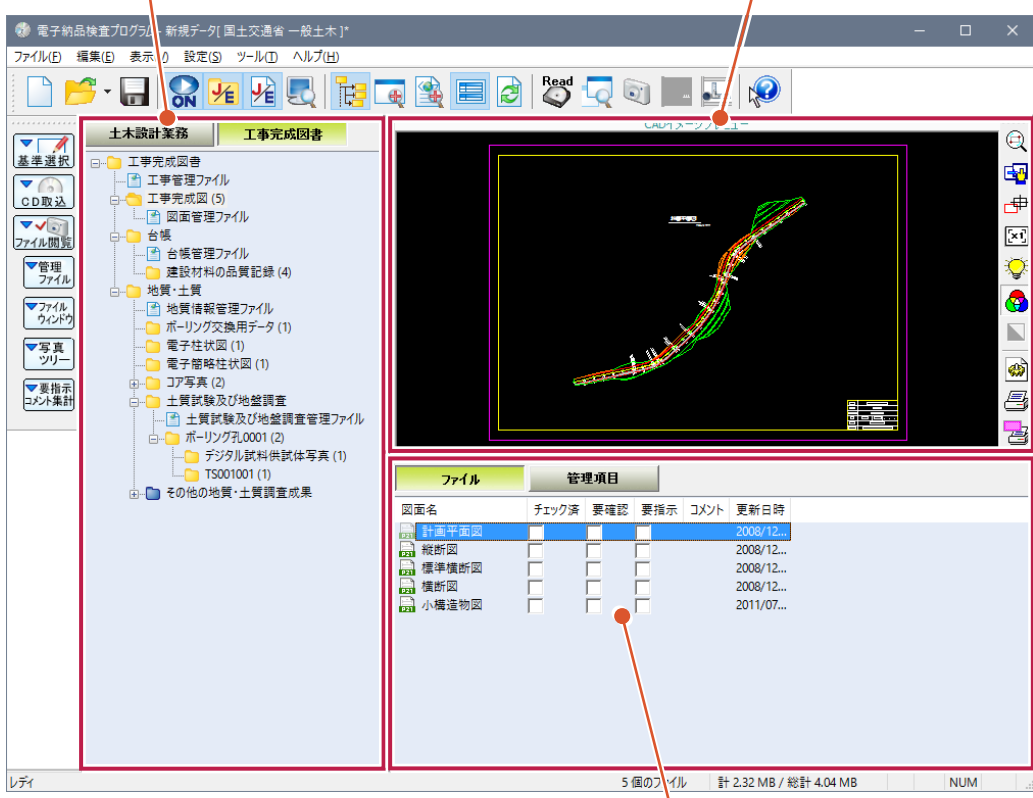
電子納品検査プログラム - 新規データ[ 国土交通省 一般土木 ]*

ファイル(F) 編集(E) 表示(V) 設定(S) ツール(T) ヘルプ(H)

Read

基準選択
CD取込
ファイル開閉
管理ファイル
ファイルウィンドウ
写真ツリー
要指示コメント集計

土木設計業務
工事完成図書

工事完成図書
工事管理ファイル
工事完成図 (5)
図面管理ファイル
台帳
台帳管理ファイル
建設材料の品質記録 (4)
地質・土質
地質情報管理ファイル
ボーリング交換用データ (1)
電子柱状図 (1)
電子簡略柱状図 (1)
コア写真 (2)
土質試験及び地盤調査
土質試験及び地盤調査管理ファイル
ボーリング孔0001 (2)
デジタル試料供試体写真 (1)
TS001001 (1)
その他の地質・土質調査成果

CADイメージプレビュー

ファイル
管理項目

| 図面名 | チェック済 | 要確認 | 要指示 | コメント | 更新日時 |
|---|---|---|---|---|---|
| 計画平面図 | | | | | 2008/12... |
| 縦断図 | | | | | 2008/12... |
| 標準横断図 | | | | | 2008/12... |
| 横断図 | | | | | 2008/12... |
| 小構造物図 | | | | | 2011/07... |

レディ
5 個のファイル
計 2.32 MB / 総計 4.04 MB
NUM